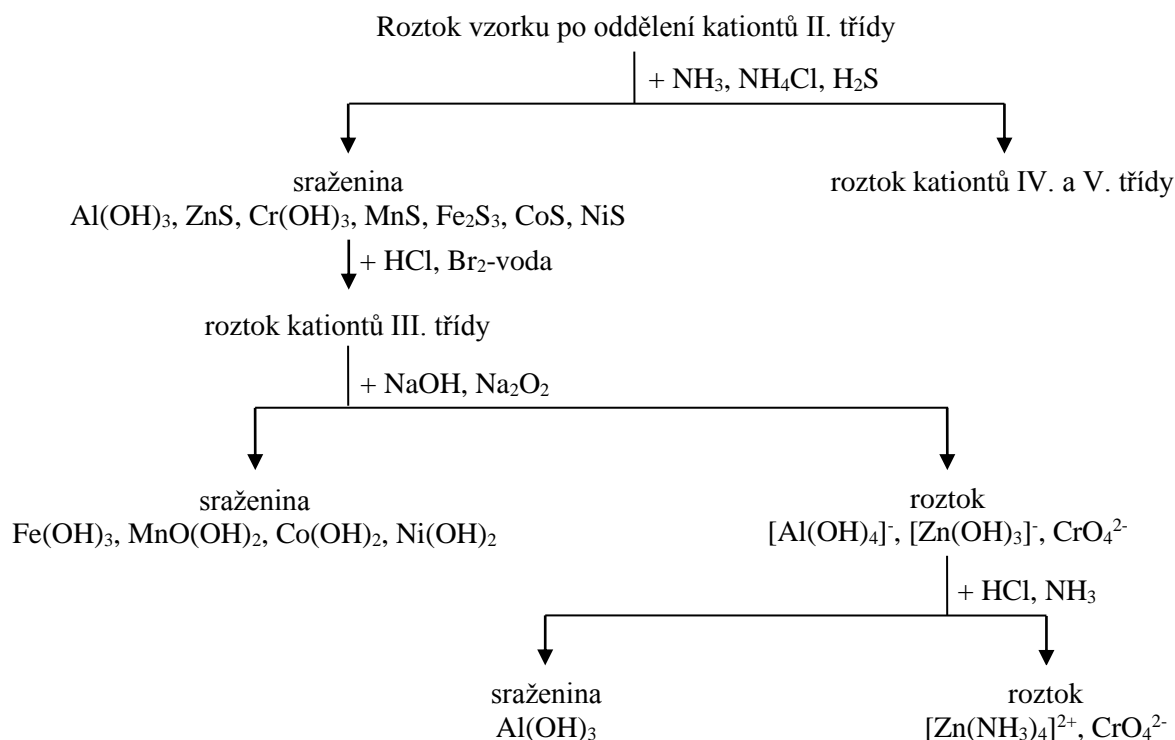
Roztok vzorku po oddělení kationtů II. třídy

+ $NH_3$, $NH_4Cl$, $H_2S$

sraženina
$Al(OH)_3$, $ZnS$, $Cr(OH)_3$, $MnS$, $Fe_2S_3$, $CoS$, $NiS$

roztok kationtů IV. a V. třídy

+ $HCl$, $Br_2$-voda

roztok kationtů III. třídy

+ $NaOH$, $Na_2O_2$

sraženina
$Fe(OH)_3$, $MnO(OH)_2$, $Co(OH)_2$, $Ni(OH)_2$

roztok
$[Al(OH)_4]^-$, $[Zn(OH)_3]^-$, $CrO_4^{2-}$

+ $HCl$, $NH_3$

sraženina
$Al(OH)_3$

roztok
$[Zn(NH_3)_4]^{2+}$, $CrO_4^{2-}$